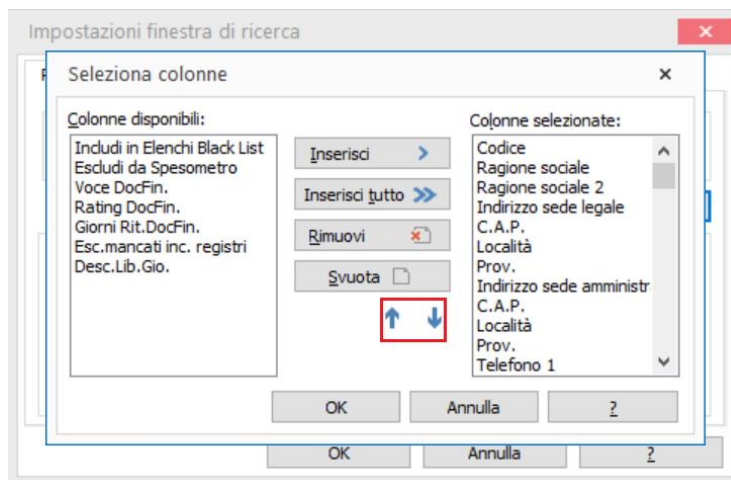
Impostazioni finestra di ricerca

Seleziona colonne

Colonne disponibili:
Includi in Elenchi Black List
Escludi da Spesometro
Voce DocFin.
Rating DocFin.
Giorni Rit.DocFin.
Esc.mancati inc. registri
Desc.Lib.Gio.

Inserisci
Inserisci tutto
Rimuovi
Svuota

Colonne selezionate:
Codice
Ragione sociale
Ragione sociale 2
Indirizzo sede legale
C.A.P.
Località
Prov.
Indirizzo sede amministr
C.A.P.
Località
Prov.
Telefono 1

OK
Annulla
?

OK
Annulla
?